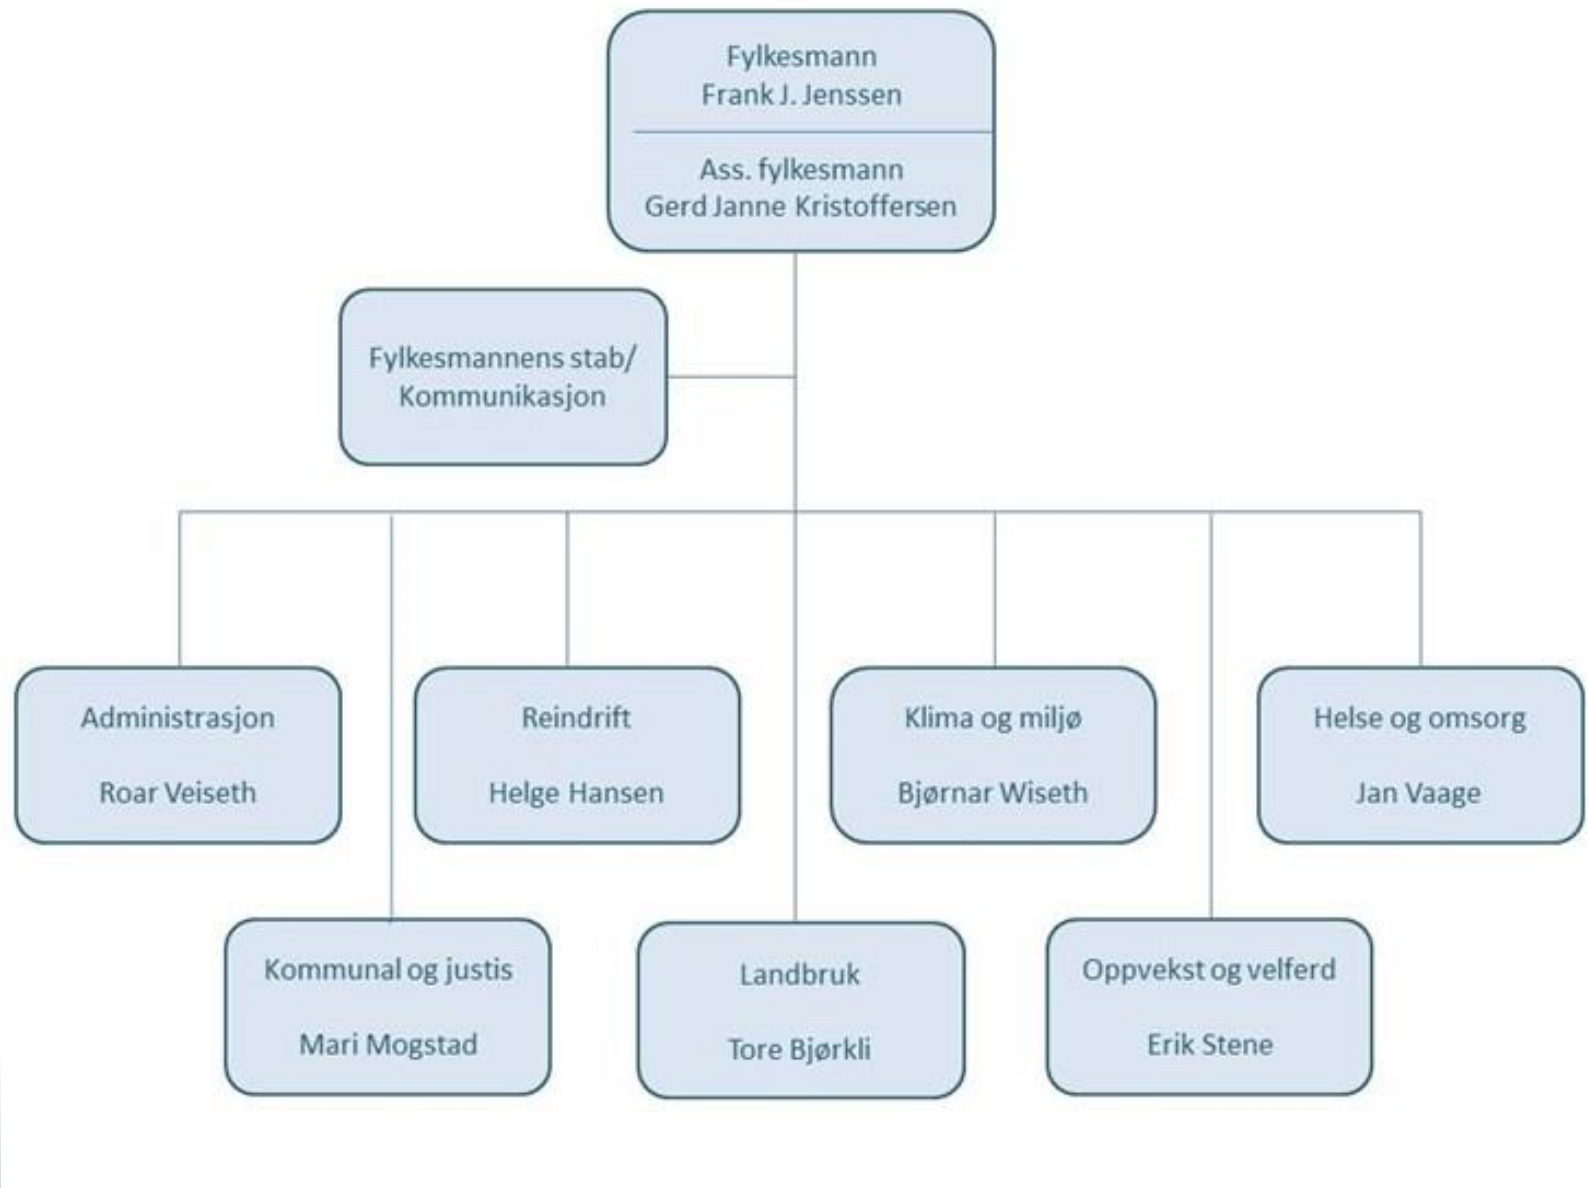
Fylkesmann
Frank J. Jenssen

Ass. fylkesmann
Gerd Janne Kristoffersen

Fylkesmannens stab/
Kommunikasjon

Administrasjon

Roar Veiseth

Reindrift

Helge Hansen

Klima og miljø

Bjørnar Wiseth

Helse og omsorg

Jan Vaage

Kommunal og justis

Mari Mogstad

Landbruk

Tore Bjørkli

Oppvekst og velferd

Erik Stene